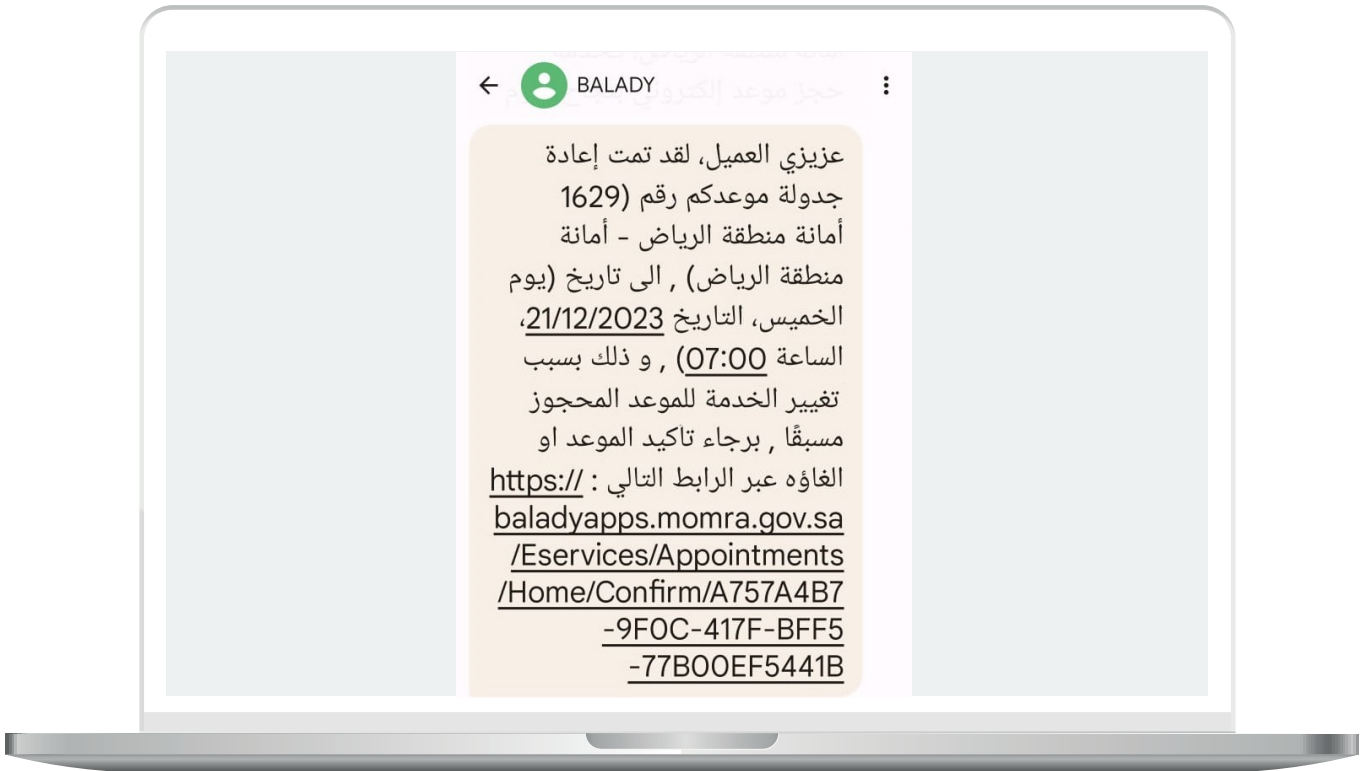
BALADY

عزيزي العميل، لقد تمت إعادة جدولة موعدكم رقم (1629 أمانة منطقة الرياض - أمانة منطقة الرياض) , الى تاريخ (يوم الخميس، التاريخ 21/12/2023، الساعة 07:00) , و ذلك بسبب تغيير الخدمة للموعد المحجوز مسبقًا , برجاء تاكيد الموعد او الغاؤه عبر الرابط التالي : https://baladyapps.momra.gov.sa/Eservices/Appointments/Home/Confirm/A757A4B7-9F0C-417F-BFF5-77B00EF5441B